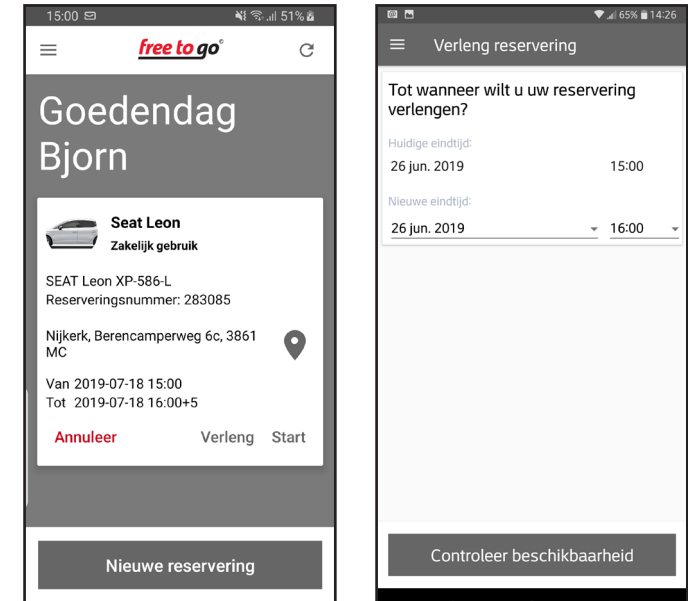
15:00 51%

free to go

Goedendag Bjorn

Seat Leon
Zakelijk gebruik

SEAT Leon XP-586-L
Reserveringsnummer: 283085

Nijkerk, Berencamperweg 6c, 3861 MC

Van 2019-07-18 15:00
Tot 2019-07-18 16:00+5

Annuleer Verleng Start

Nieuwe reservering

65% 14:26

Verleng reservering

Tot wanneer wilt u uw reservering verlengen?

Huidige eindtijd
26 jun. 2019 15:00

Nieuwe eindtijd
26 jun. 2019 16:00

Controleer beschikbaarheid